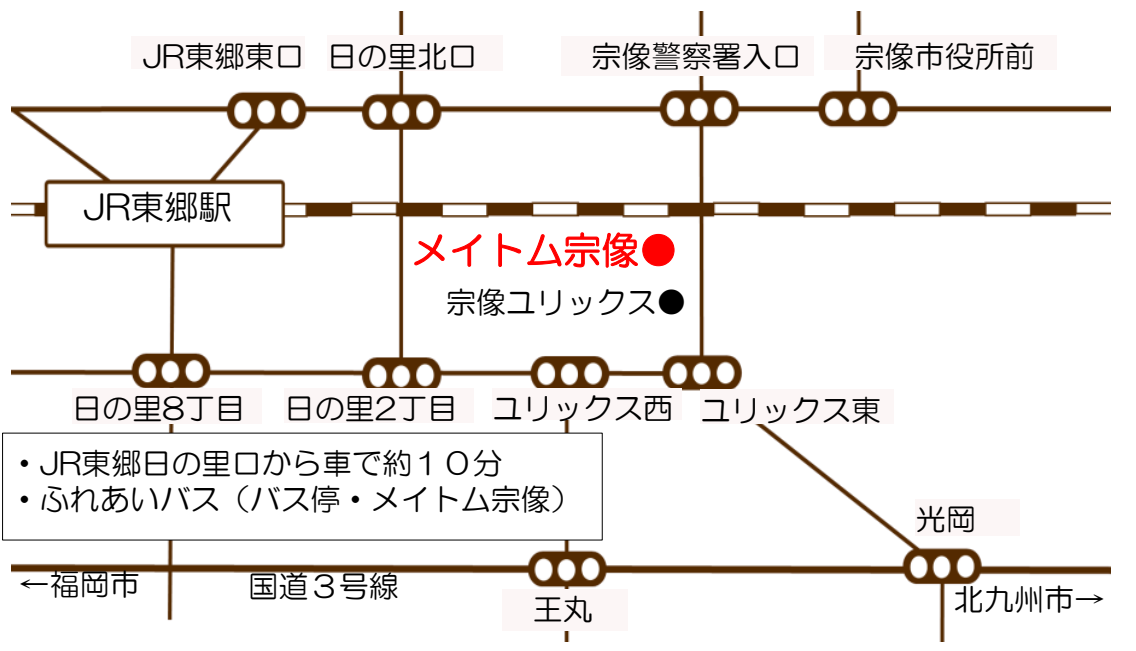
JR東郷東口
日の里北口
宗像警察署入口
宗像市役所前
JR東郷駅
メイトム宗像●
宗像ユリックス●
日の里8丁目
日の里2丁目
ユリックス西
ユリックス東

・JR東郷日の里口から車で約１０分
・ふれあいバス（バス停・メイトム宗像）

光岡
←福岡市
国道３号線
王丸
北九州市→